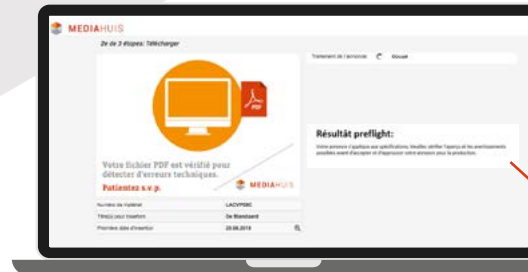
MEDIAHUIS

2e de 3 étapes: Télécharger

PDF

Votre fichier PDF est vérifié pour détecter d'erreurs techniques.

Patientez s.v.p.

MEDIAHUIS

Traitement de l'annonce Occupé

Résultat preflight:

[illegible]

| Numéro de matériel | LACVPDBC |
|---|---|
| Titre(s) pour Insertion | De Standaard |
| Première date d'insertion | 25.08.2018 |